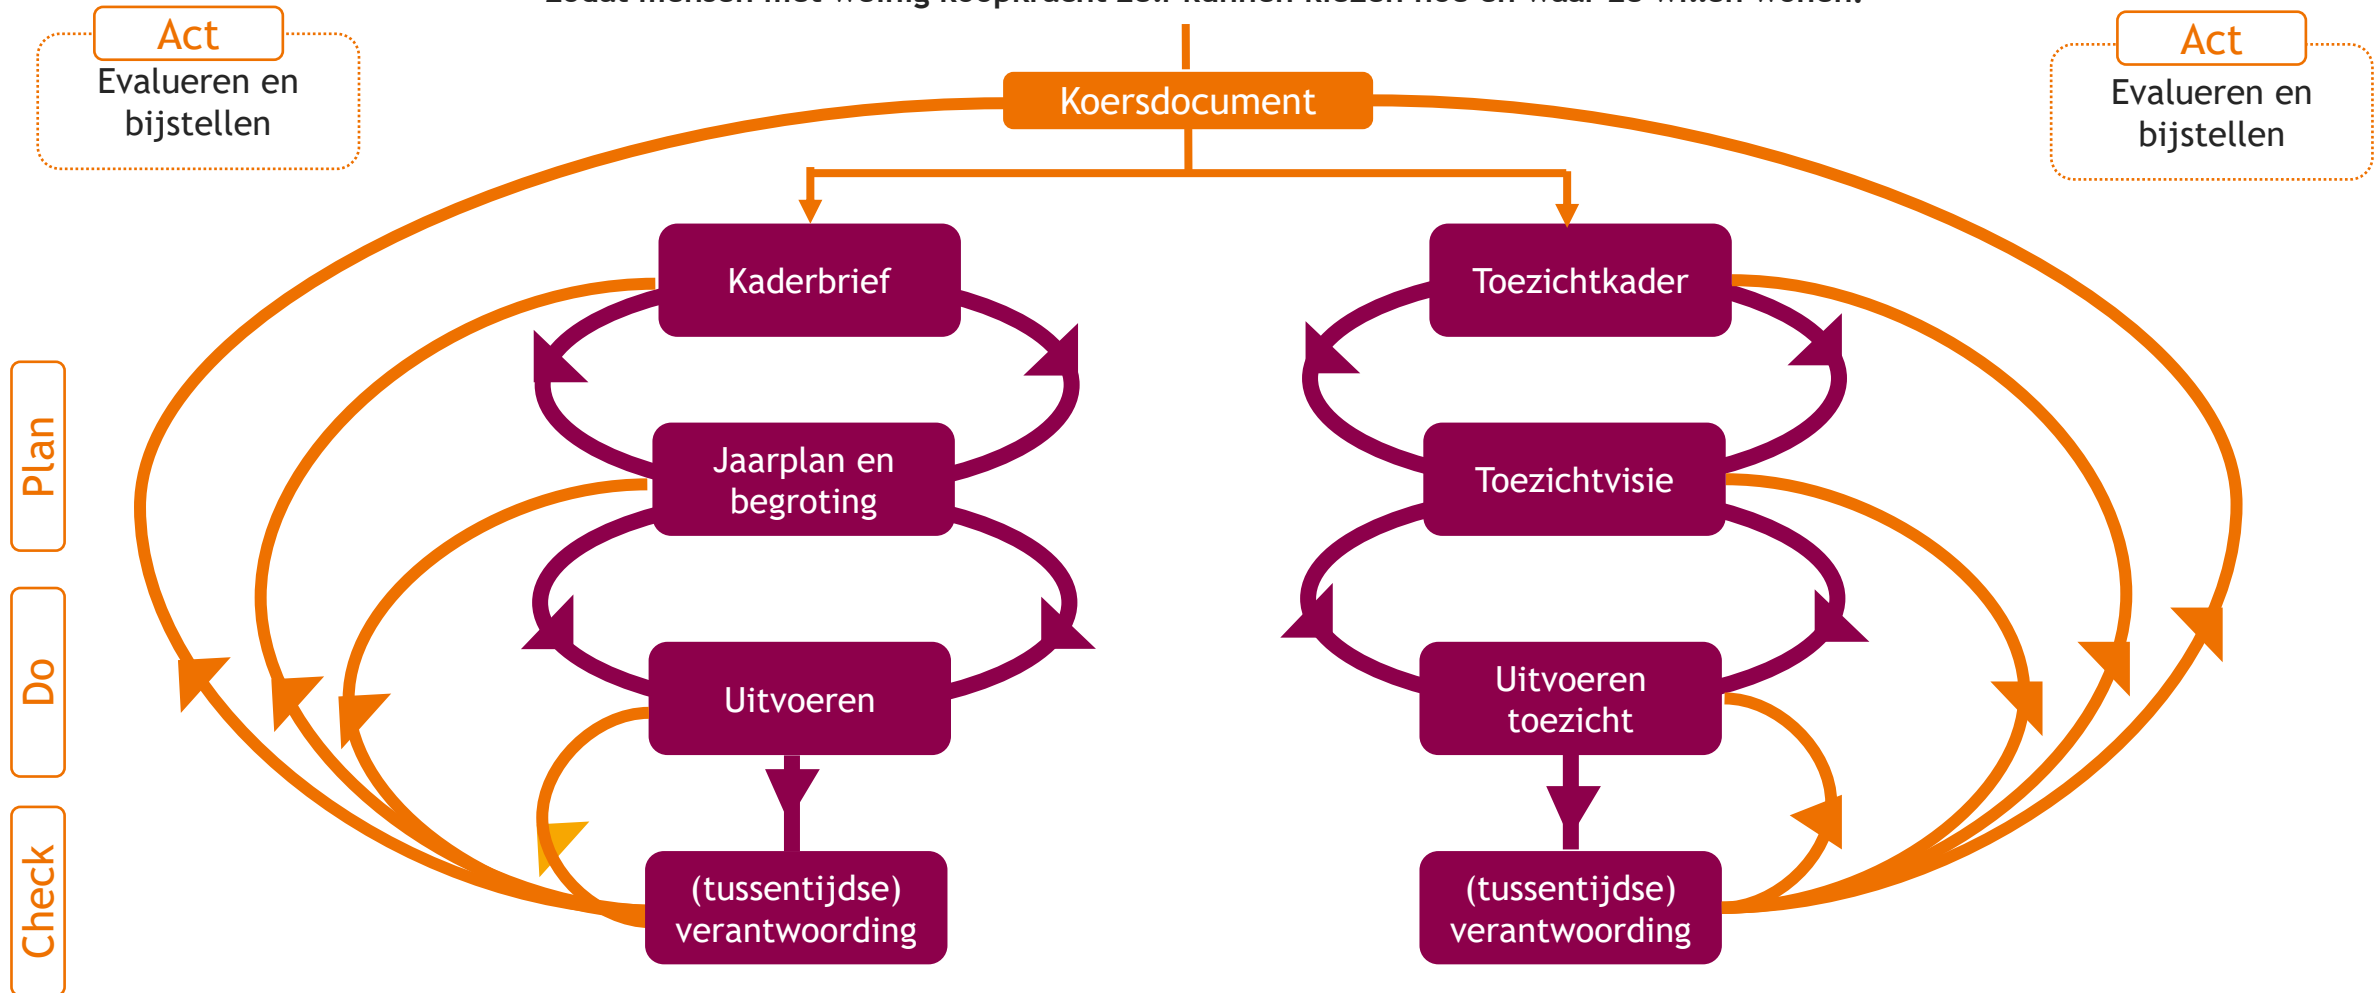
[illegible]

Act
Evalueren en bijstellen

Act
Evalueren en bijstellen

Koersdocument

Kaderbrief

Toezichtkader

Jaarplan en begroting

Toezichtvisie

Uitvoeren

Uitvoeren toezicht

(tussentijdse) verantwoording

(tussentijdse) verantwoording

Plan

Do

Check